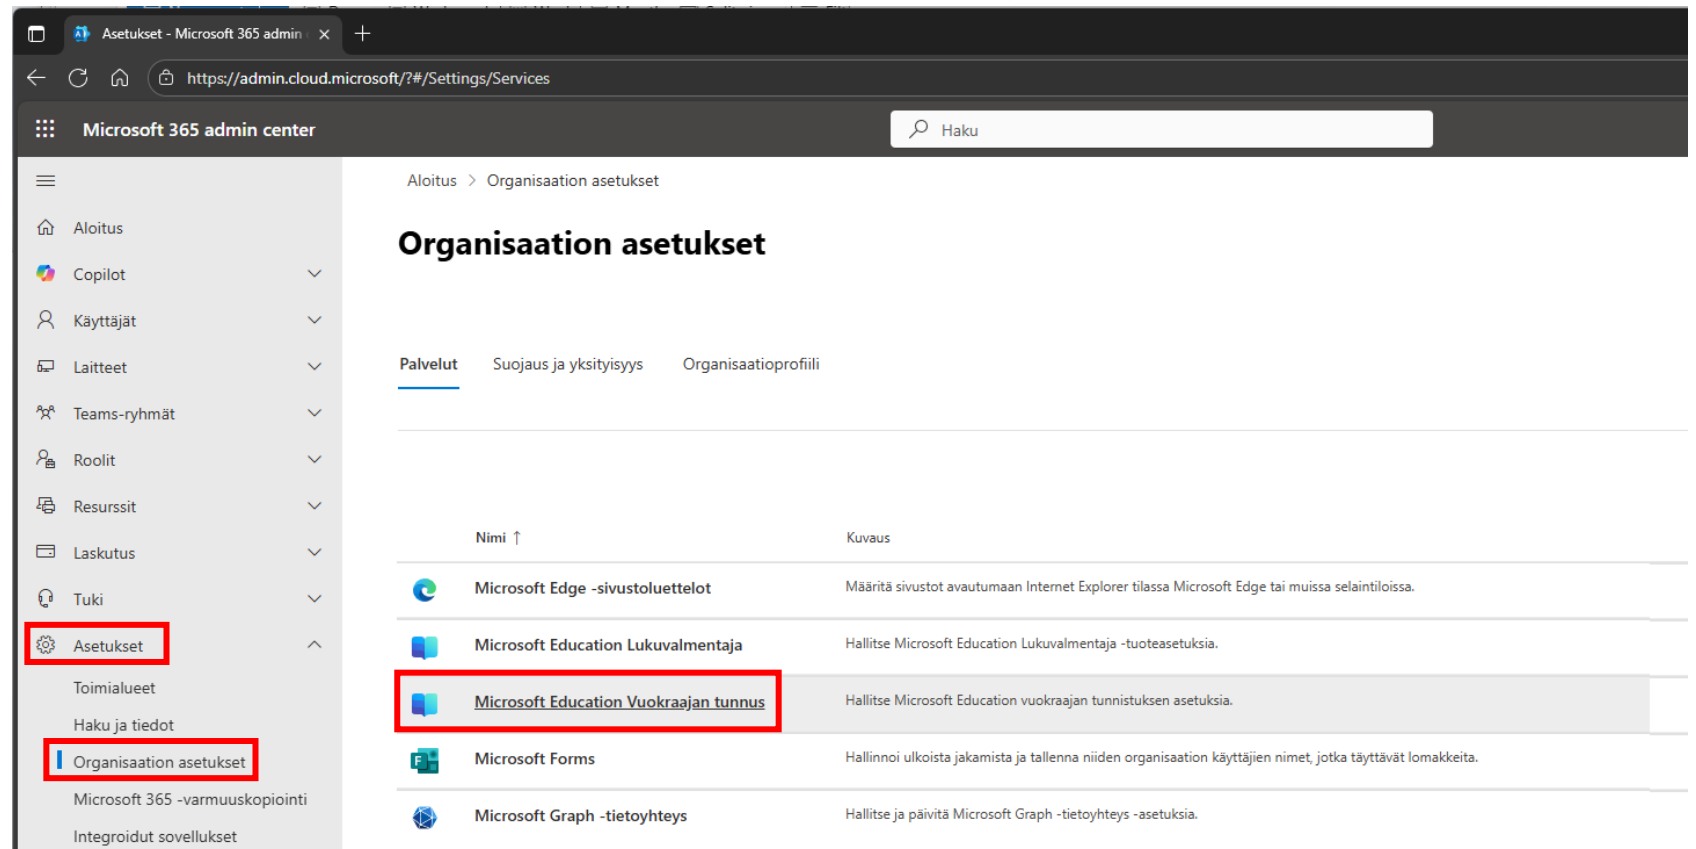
Asetukset - Microsoft 365 admin

https://admin.cloud.microsoft/?#/Settings/Services

Microsoft 365 admin center

Haku

Aloitus
Copilot
Käyttäjät
Laitteet
Teams-ryhmät
Roolit
Resurssit
Laskutus
Tuki
Asetukset
Toimialueet
Haku ja tiedot
Organisaation asetukset
Microsoft 365 -varmuuskopiointi
Integroidut sovellukset

Aloitus > Organisaation asetukset

Organisaation asetukset

Palvelut Suojaus ja yksityisyys Organisaatioprofiili

| Nimi ↑ | Kuvaus |
|---|---|
| Microsoft Edge -sivustoluettelot | Määritä sivustot avautumaan Internet Explorer tilassa Microsoft Edge tai muissa selaintiloissa. |
| Microsoft Education Lukuvalmentaja | Hallitse Microsoft Education Lukuvalmentaja -tuoteasetuksia. |
| Microsoft Education Vuokraajan tunnus | Hallitse Microsoft Education vuokraajan tunnistuksen asetuksia. |
| Microsoft Forms | Hallinnoi ulkoista jakamista ja tallenna niiden organisaation käyttäjien nimet, jotka täyttävät lomakkeita. |
| Microsoft Graph -tietoyhteys | Hallitse ja päivitä Microsoft Graph -tietoyhteys -asetuksia. |